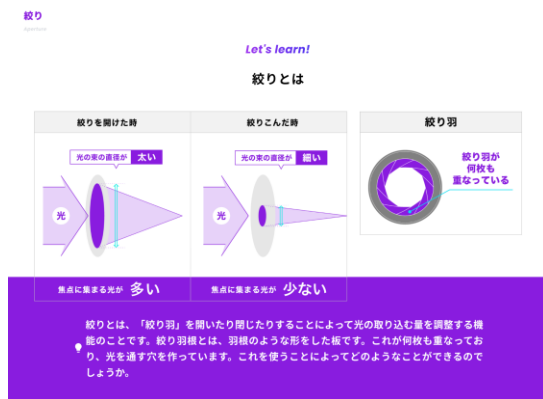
絞り
aperture

Let's learn!

絞りとは

絞りを開けた時

光の束の直径が 太い

光

焦点に集まる光が 多い

絞りこんだ時

光の束の直径が 細い

光

焦点に集まる光が 少ない

絞り羽

絞り羽が何枚も重なっている

絞りとは、「絞り羽」を開いたり閉じたりすることによって光の取り込む量を調整する機能のことです。絞り羽根とは、羽根のような形をした板です。これが何枚も重なっており、光を通す穴を作っています。これを使うことによってどのようなことができるのでしょうか。